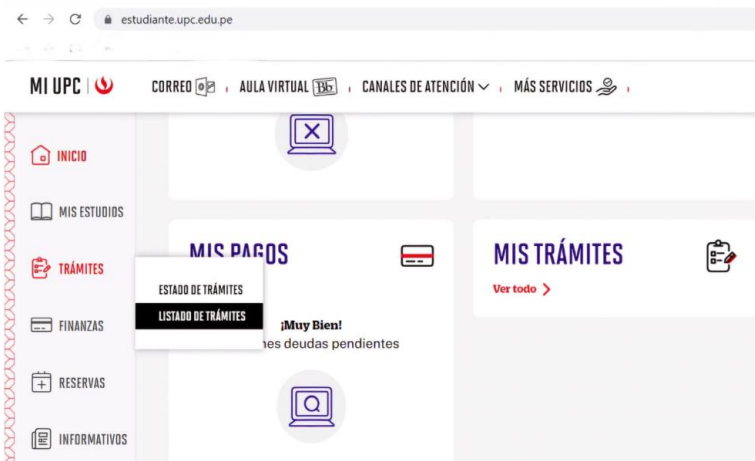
estudiante.upc.edu.pe

MI UPC

CORREO

AULA VIRTUAL Bb

CANALES DE ATENCIÓN

MÁS SERVICIOS

INICIO

MIS ESTUDIOS

TRÁMITES

FINANZAS

RESERVAS

INFORMATIVOS

MIS PAGOS

ESTADO DE TRÁMITES

LISTADO DE TRÁMITES

¡Muy Bien!

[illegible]nes deudas pendientes

MIS TRÁMITES

Ver todo